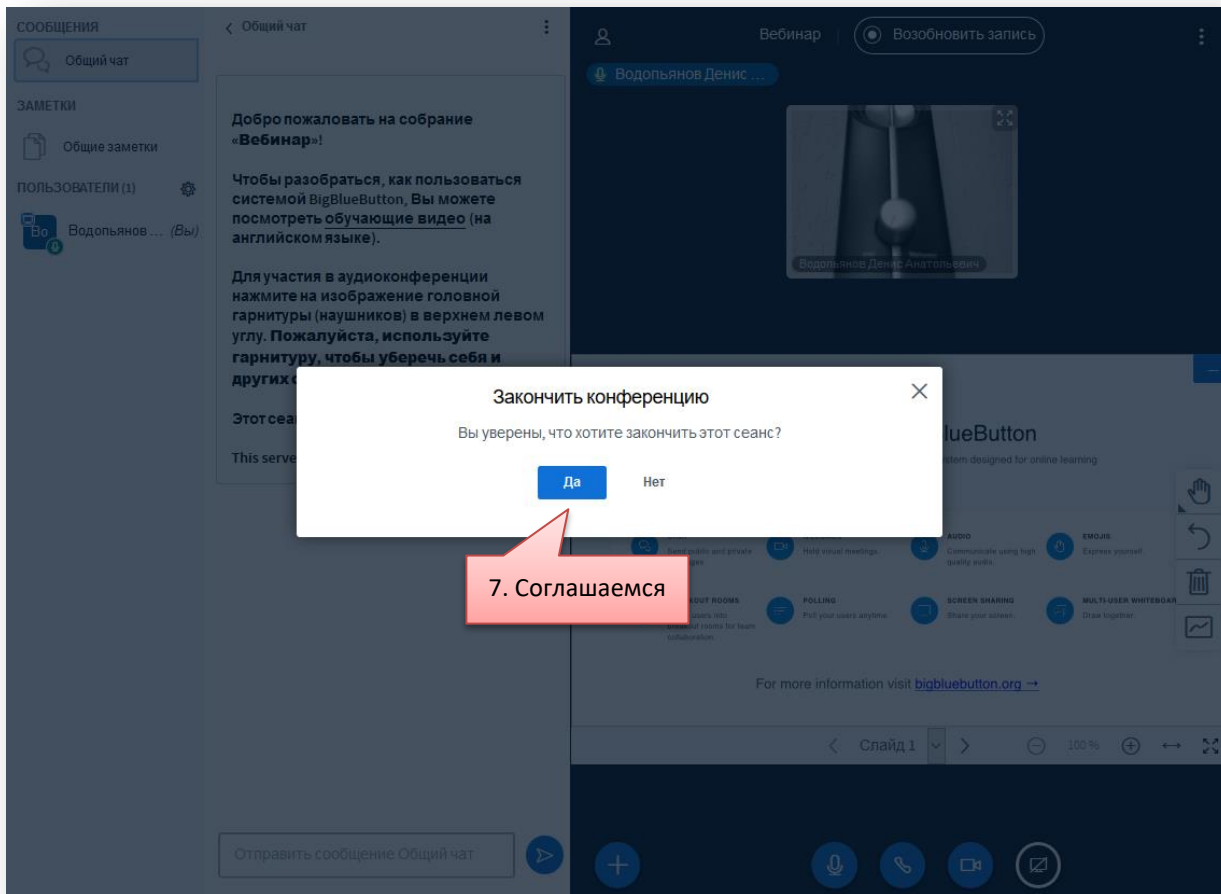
СООБЩЕНИЯ
Общий чат
ЗАМЕТКИ
Общие заметки
ПОЛЬЗОВАТЕЛИ (1)
Bo Водопьянов ... (Вы)

< Общий чат

Добро пожаловать на собрание «Вебинар»!

Чтобы разобраться, как пользоваться системой BigBlueButton, Вы можете посмотреть обучающие видео (на английском языке).

Для участия в аудиоконференции нажмите на изображение головной гарнитуры (наушников) в верхнем левом углу. Пожалуйста, используйте гарнитуру, чтобы уберечь себя и других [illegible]

Этот сеа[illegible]

This serve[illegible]

Отправить сообщение Общий чат

Вебинар
Возобновить запись
Водопьянов Денис ...
Водопьянов Денис Анатольевич

Закончить конференцию
Вы уверены, что хотите закончить этот сеанс?
Да
Нет

7. Соглашаемся

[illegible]lueButton
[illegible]stem designed for online learning
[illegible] Send public and private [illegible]
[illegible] Hold virtual meetings.
AUDIO Communicate using high quality audio.
EMOJIS Express yourself.
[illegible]OUT ROOMS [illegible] users into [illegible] rooms for team collaboration.
POLLING Poll your users anytime.
SCREEN SHARING Share your screen.
MULTI-USER WHITEBOAR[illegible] Draw together.
For more information visit bigbluebutton.org →
Слайд 1
100 %